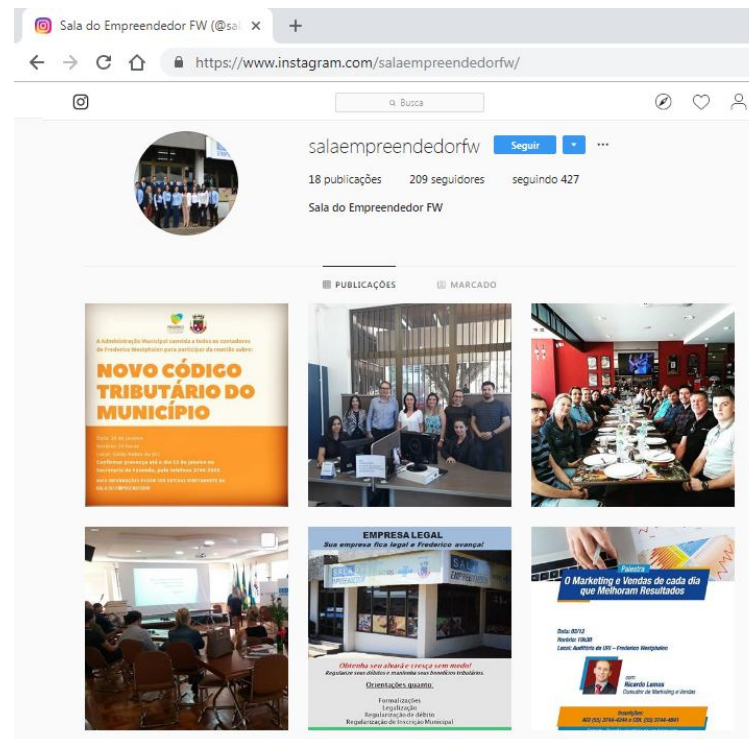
Sala do Empreendedor FW (@sal ×

https://www.instagram.com/salaempreendedorfw/

Busca

salaempreendedorfw Seguir ···

18 publicações 209 seguidores seguindo 427

Sala do Empreendedor FW

PUBLICAÇÕES MARCADO

A Administração Municipal convida a todos os contadores de Frederico Westphalen para participar da reunião sobre:

NOVO CÓDIGO TRIBUTÁRIO DO MUNICÍPIO

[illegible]

EMPRESA LEGAL

Sua empresa fica legal e Frederico avança!

SALA DO EMPREENDEDOR

Obtenha seu alvará e cresça sem medo!

Regularize seus débitos e mantenha seus benefícios tributários.

Orientações quanto:

Formalizações
Legalização
Regularização de débito
Regularização de Inscrição Municipal

Palestra

O Marketing e Vendas de cada dia que Melhoram Resultados

Data: 02/12
Horário: 19h30
Local: Auditório da URI – Frederico Westphalen

com Ricardo Lamas
Consultor de Marketing e Vendas

Inscrições:
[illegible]